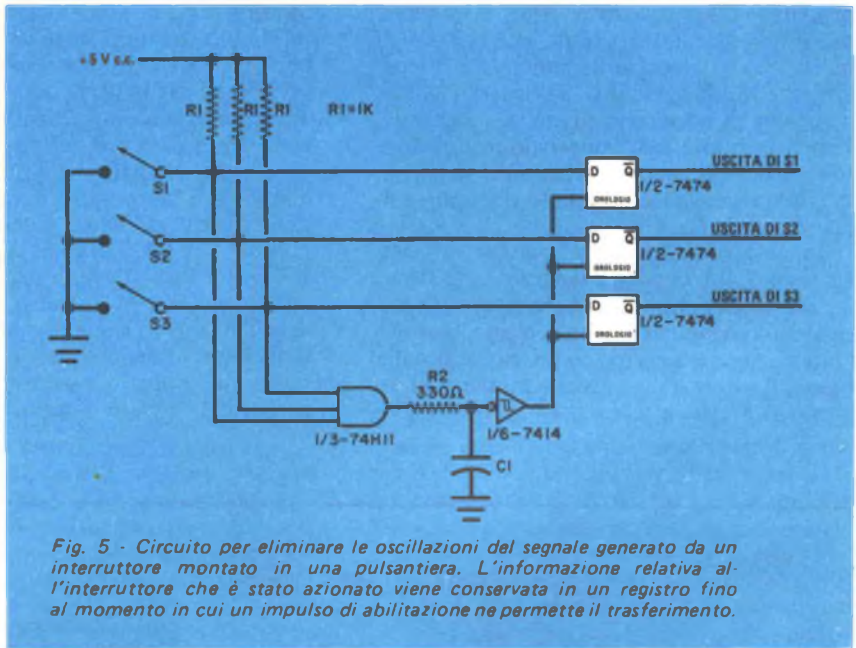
+5 V c.c.

R1 R1 R1 R1=1K

S1
S2
S3

D $\overline{Q}$
OROLOGIO
1/2-7474
USCITA DI S1

D $\overline{Q}$
OROLOGIO
1/2-7474
USCITA DI S2

D $\overline{Q}$
OROLOGIO
1/2-7474
USCITA DI S3

R2
330Ω

1/3-74H11
1/6-7414
C1

Fig. 5 - Circuito per eliminare le oscillazioni del segnale generato da un interruttore montato in una pulsantiera. L'informazione relativa all'interruttore che è stato azionato viene conservata in un registro fino al momento in cui un impulso di abilitazione ne permette il trasferimento.